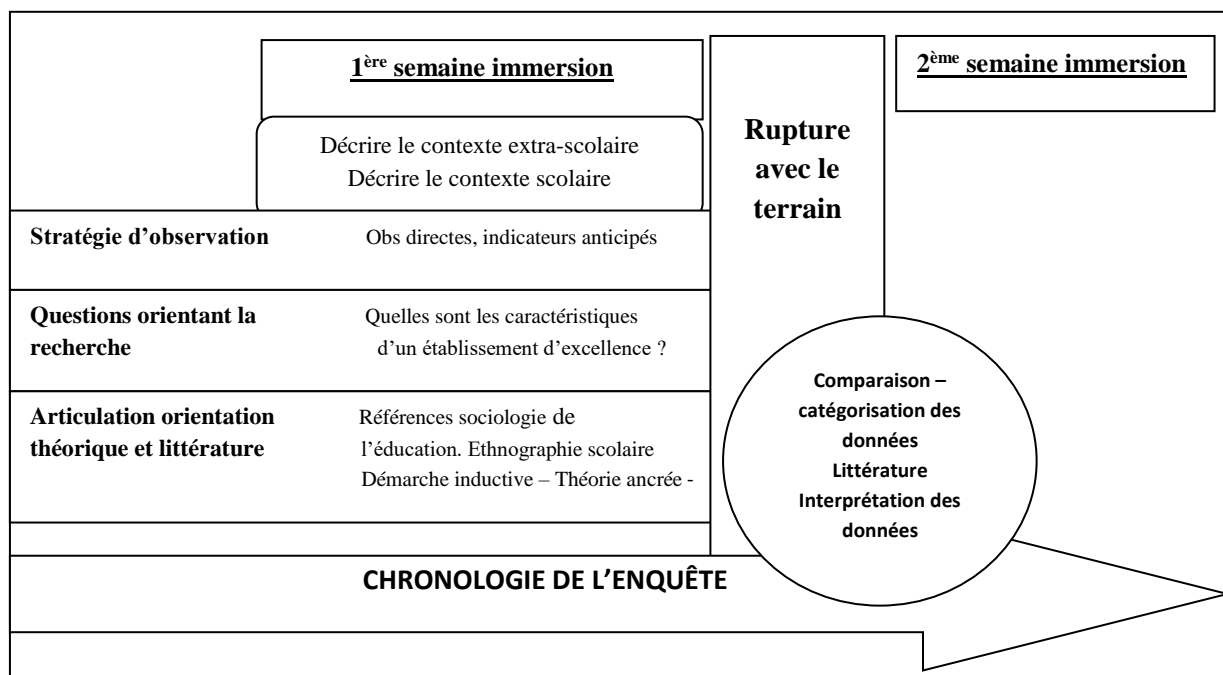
1$^{ère}$ semaine immersion

Décrire le contexte extra-scolaire
Décrire le contexte scolaire

Rupture avec le terrain

2$^{ème}$ semaine immersion

Stratégie d'observation

Obs directes, indicateurs anticipés

Questions orientant la recherche

Quelles sont les caractéristiques d'un établissement d'excellence ?

Articulation orientation théorique et littérature

Références sociologie de l'éducation. Ethnographie scolaire
Démarche inductive – Théorie ancrée -

Comparaison – catégorisation des données
Littérature
Interprétation des données

CHRONOLOGIE DE L'ENQUÊTE